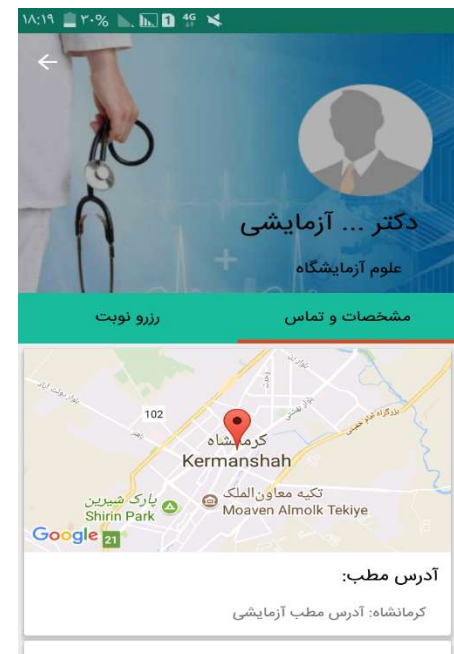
۱۸:۱۹ ۳۰% 4G

دکتر ... آزمایشی
علوم آزمایشگاه

مشخصات و تماس
رزرو نوبت

102
کرمانشاه
Kermanshah
تکیه معاون الملک
Moaven Almolk Tekiye
پارک شیرین
Shirin Park
Google
21

آدرس مطب:
کرمانشاه: آدرس مطب آزمایشی